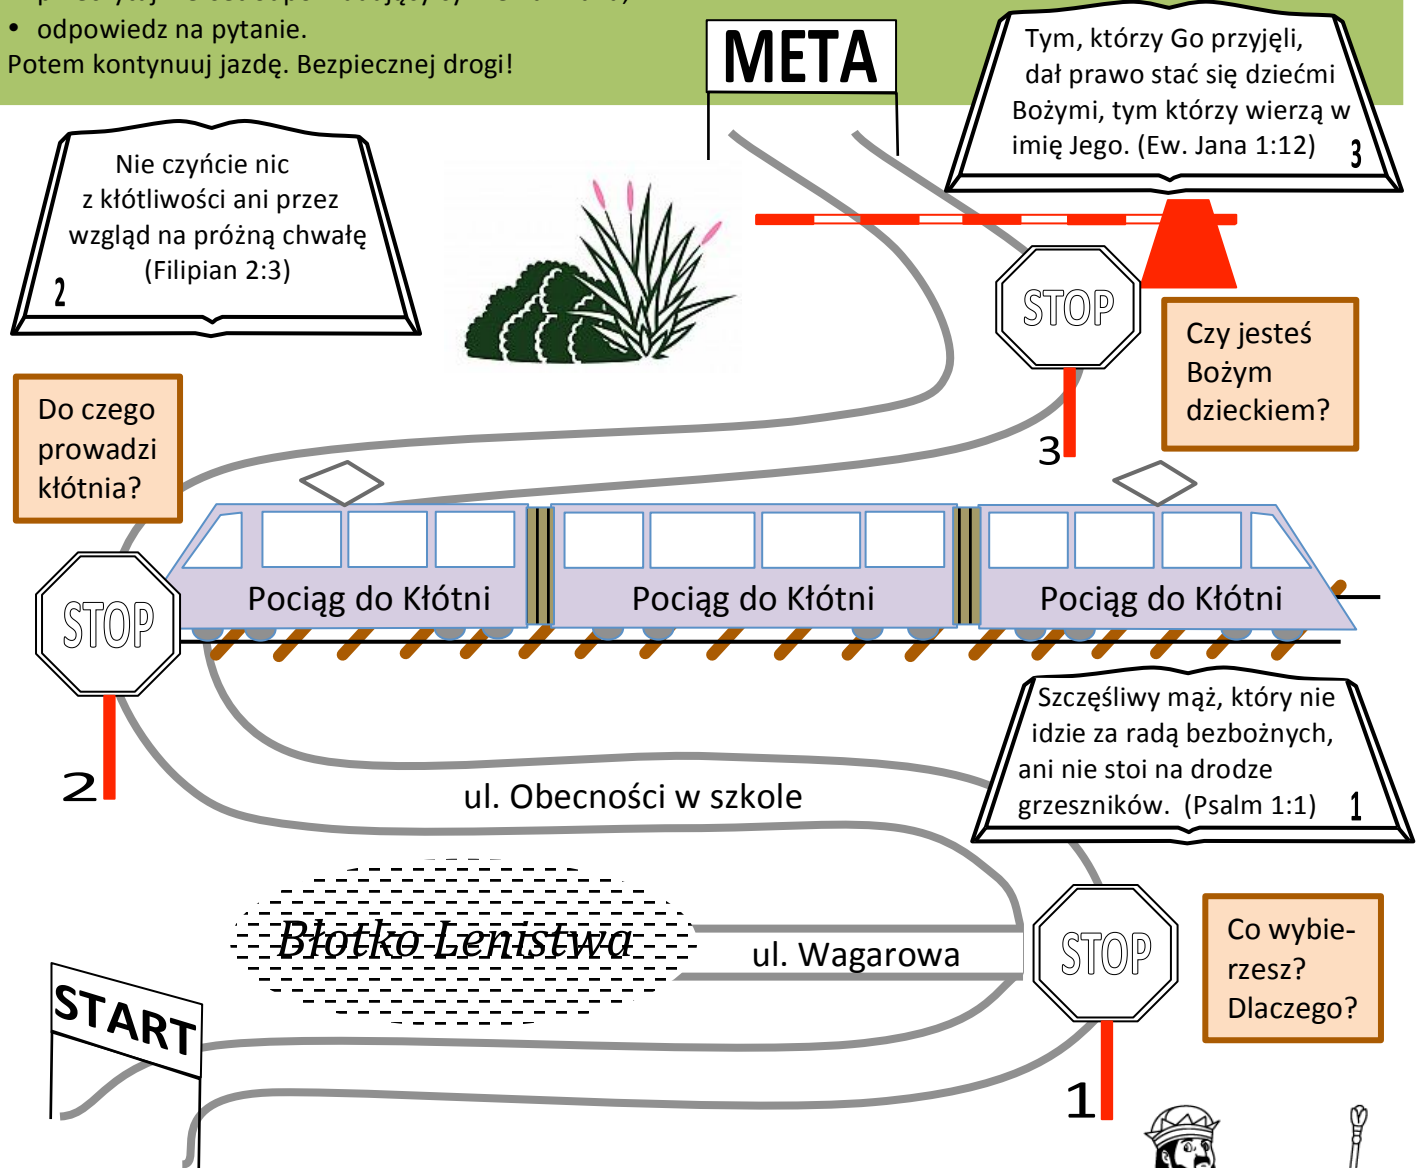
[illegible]
• odpowiedz na pytanie.
Potem kontynuuj jazdę. Bezpiecznej drogi!

META

Tym, którzy Go przyjęli, dał prawo stać się dziećmi Bożymi, tym którzy wierzą w imię Jego. (Ew. Jana 1:12) 3

Nie czyńcie nic z kłótliwości ani przez wzgląd na próżną chwałę (Filipian 2:3) 2

STOP
3

Czy jesteś Bożym dzieckiem?

Do czego prowadzi kłótnia?

Pociąg do Kłótni
Pociąg do Kłótni
Pociąg do Kłótni

STOP
2

Szczęśliwy mąż, który nie idzie za radą bezbożnych, ani nie stoi na drodze grzeszników. (Psalm 1:1) 1

ul. Obecności w szkole

Błotko Lenistwa

ul. Wagarowa

STOP
1

Co wybierzesz? Dlaczego?

START